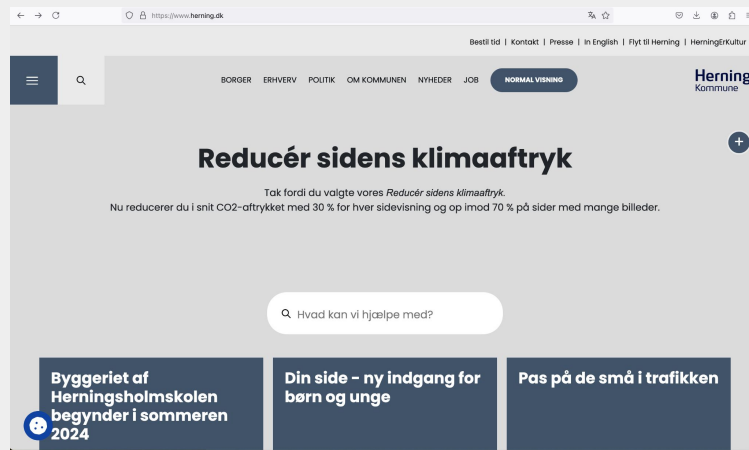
https://www.herning.dk

Bestil tid | Kontakt | Presse | In English | Flyt til Herning | HerningErKultur

BORGER ERHVERV POLITIK OM KOMMUNEN NYHEDER JOB NORMAL VISNING

Herning Kommune

Reducér sidens klimaaftryk

Tak fordi du valgte vores *Reducér sidens klimaaftryk*.
Nu reducerer du i snit CO2-aftrykket med 30 % for hver sidevisning og op imod 70 % på sider med mange billeder.

Hvad kan vi hjælpe med?

Byggeriet af Herningsholmskolen begynder i sommeren 2024

Din side - ny indgang for børn og unge

Pas på de små i trafikken